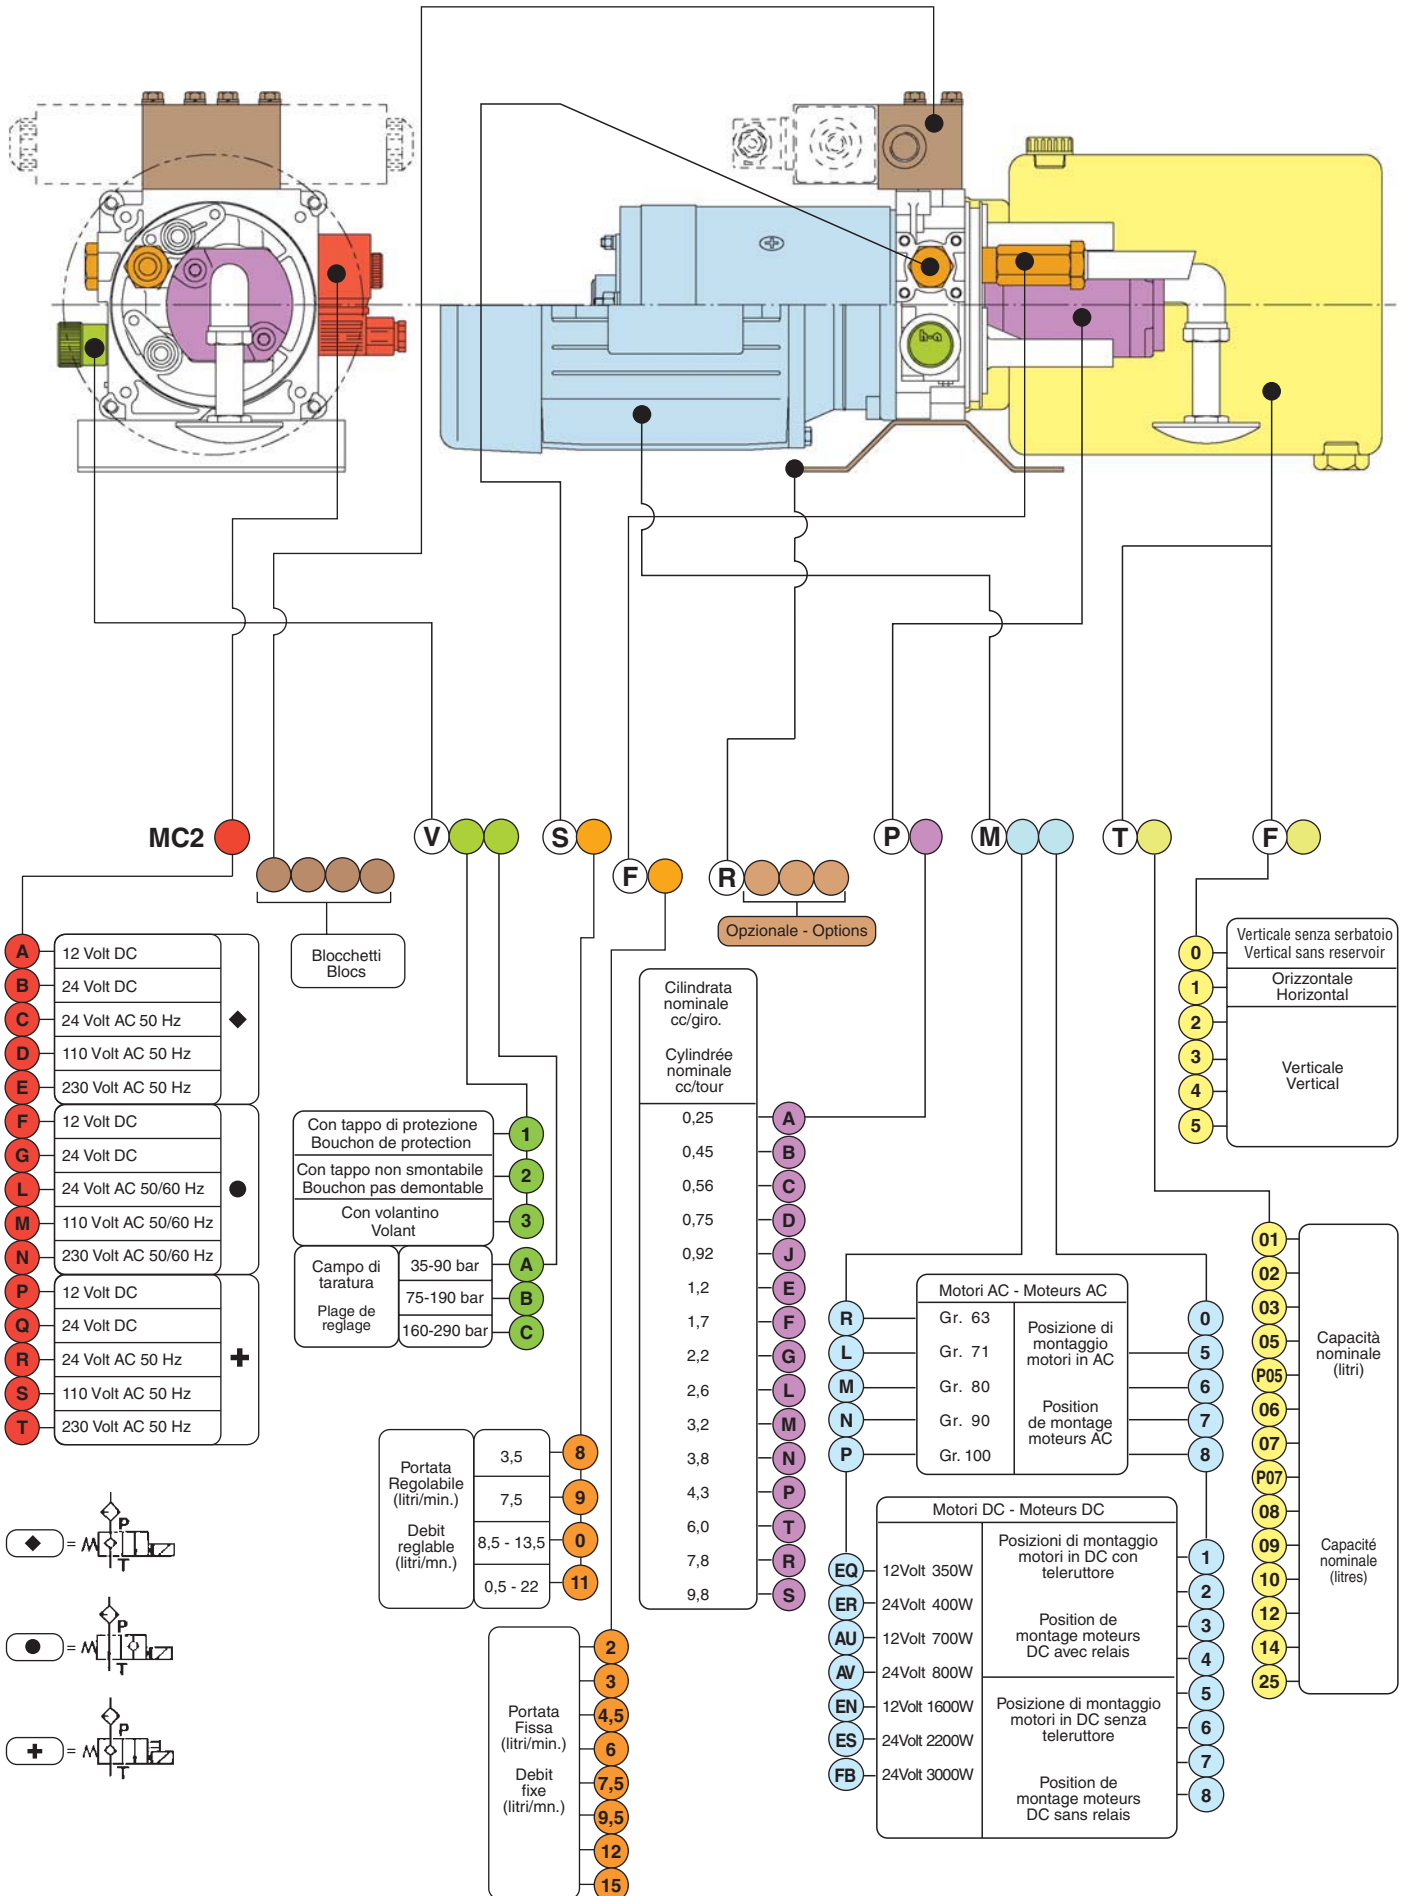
MC2

V S F R P M T F

Blocchetti
Blocs

Opzionale - Options

| | | |
|---|---|---|
| A | 12 Volt DC | ◆ |
| B | 24 Volt DC | |
| C | 24 Volt AC 50 Hz | |
| D | 110 Volt AC 50 Hz | |
| E | 230 Volt AC 50 Hz | |
| F | 12 Volt DC | ● |
| G | 24 Volt DC | |
| L | 24 Volt AC 50/60 Hz | |
| M | 110 Volt AC 50/60 Hz | |
| N | 230 Volt AC 50/60 Hz | |
| P | 12 Volt DC | ✚ |
| Q | 24 Volt DC | |
| R | 24 Volt AC 50 Hz | |
| S | 110 Volt AC 50 Hz | |
| T | 230 Volt AC 50 Hz | |

Con tappo di protezione
Bouchon de protection — 1
Con tappo non smontabile
Bouchon pas demontable — 2
Con volantino
Volant — 3

Campo di taratura
Plage de reglage
35-90 bar — A
75-190 bar — B
160-290 bar — C

Portata Regolabile (litri/min.)
Debit reglable (litri/mn.)
3,5 — 8
7,5 — 9
8,5 - 13,5 — 0
0,5 - 22 — 11

Portata Fissa (litri/min.)
Debit fixe (litri/mn.)
2, 3, 4,5, 6, 7,5, 9,5, 12, 15

Cilindrata nominale cc/giro.
Cylindrée nominale cc/tour

| | |
|---|---|
| 0,25 | A |
| 0,45 | B |
| 0,56 | C |
| 0,75 | D |
| 0,92 | J |
| 1,2 | E |
| 1,7 | F |
| 2,2 | G |
| 2,6 | L |
| 3,2 | M |
| 3,8 | N |
| 4,3 | P |
| 6,0 | T |
| 7,8 | R |
| 9,8 | S |

Motori AC - Moteurs AC
R Gr. 63
L Gr. 71
M Gr. 80
N Gr. 90
P Gr. 100
Posizione di montaggio motori in AC
Position de montage moteurs AC
0, 5, 6, 7, 8

Motori DC - Moteurs DC
EQ 12Volt 350W
ER 24Volt 400W
AU 12Volt 700W
AV 24Volt 800W
EN 12Volt 1600W
ES 24Volt 2200W
FB 24Volt 3000W
Posizioni di montaggio motori in DC con teleruttore
Position de montage moteurs DC avec relais
1, 2, 3, 4
Posizione di montaggio motori in DC senza teleruttore
Position de montage moteurs DC sans relais
5, 6, 7, 8

0 Verticale senza serbatoio
Vertical sans reservoir
1 Orizzontale
Horizontal
2, 3, 4, 5 Verticale
Vertical

01, 02, 03, 05, P05, 06, 07, P07, 08, 09, 10, 12, 14, 25
Capacità nominale (litri)
Capacité nominale (litres)

◆ = P T
● = P T
✚ = P T